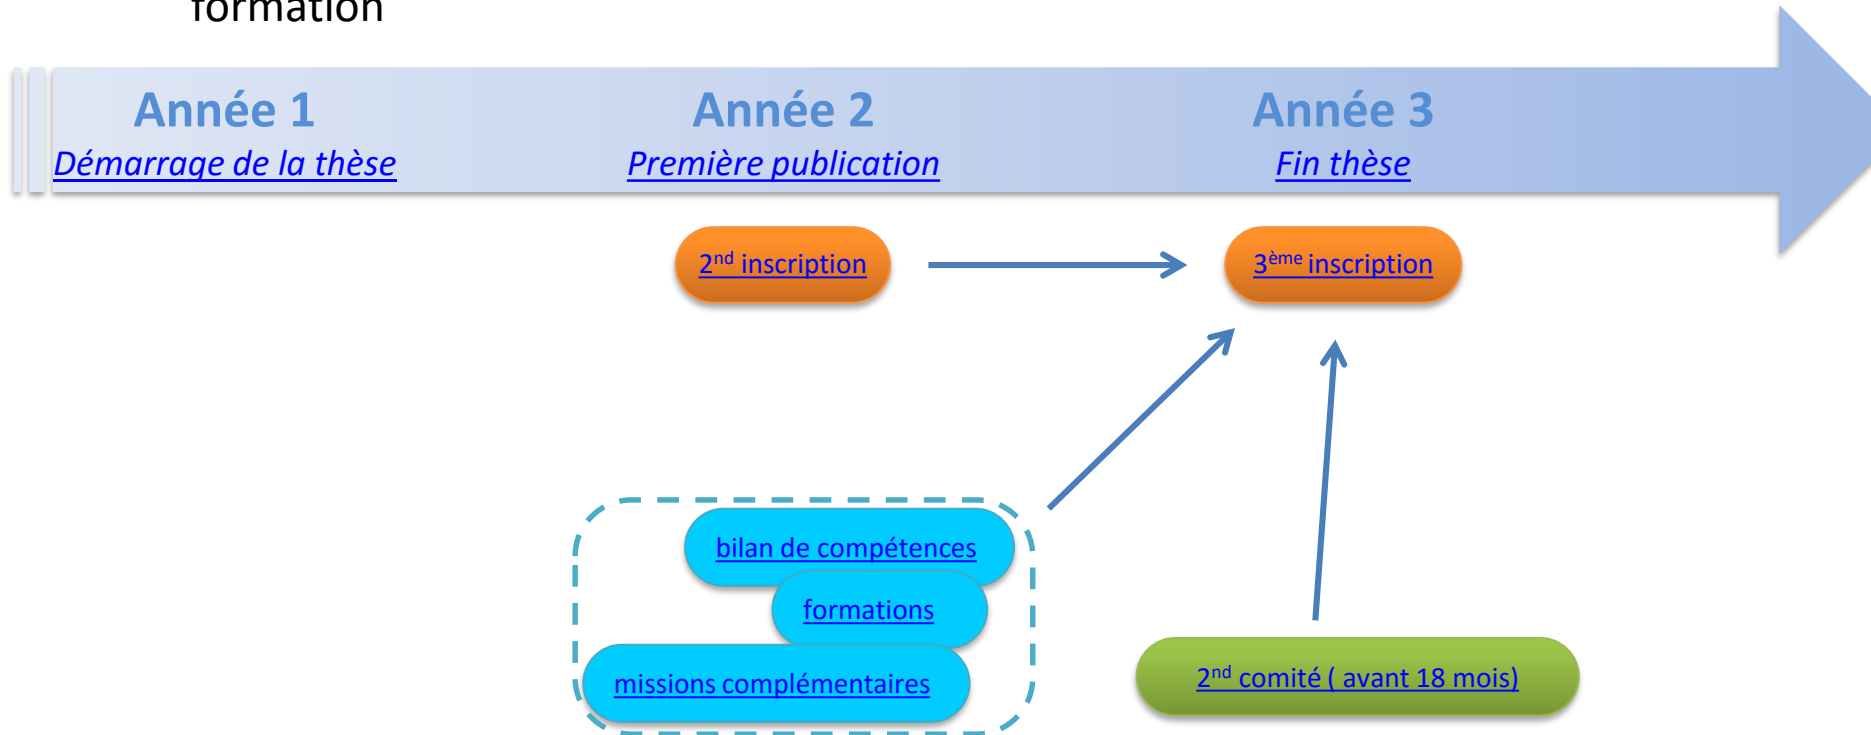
formation

Année 1
Démarrage de la thèse

Année 2
Première publication

Année 3
Fin thèse

2$^{nd}$ inscription

3$^{ème}$ inscription

bilan de compétences

formations

missions complémentaires

2$^{nd}$ comité ( avant 18 mois)